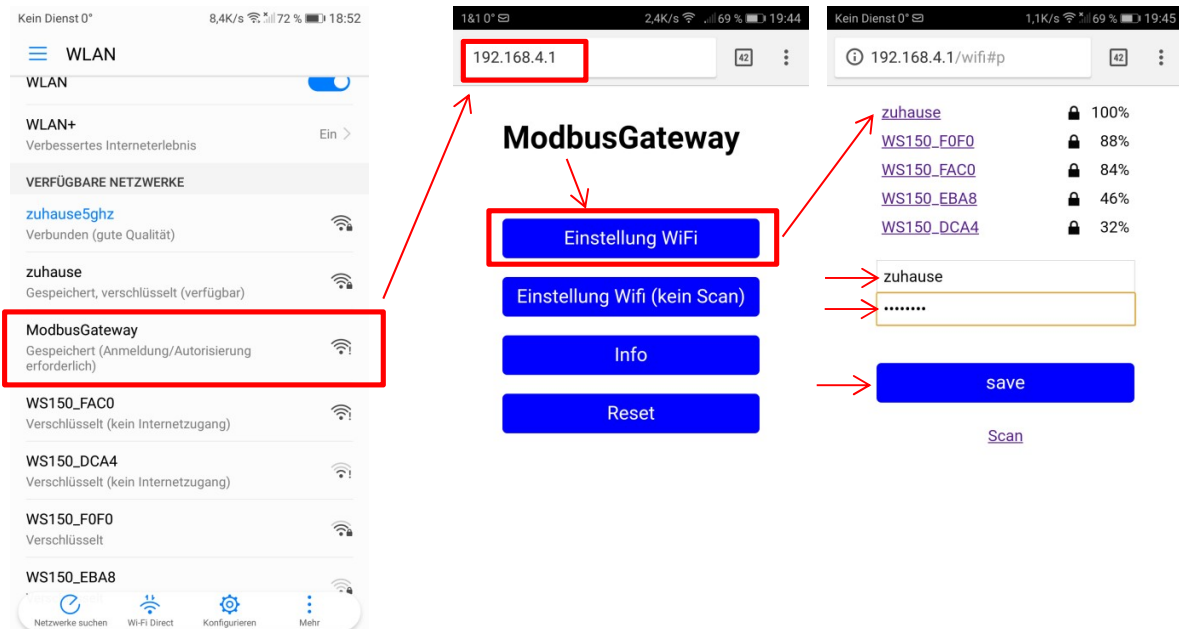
Kein Dienst 0° 8,4K/s 72 % 18:52

WLAN

WLAN

WLAN+
Verbessertes Interneterlebnis
Ein

VERFÜGBARE NETZWERKE

zuhause5ghz
Verbunden (gute Qualität)

zuhause
Gespeichert, verschlüsselt (verfügbar)

ModbusGateway
Gespeichert (Anmeldung/Autorisierung erforderlich)

WS150_FAC0
Verschlüsselt (kein Internetzugang)

WS150_DCA4
Verschlüsselt (kein Internetzugang)

WS150_F0F0
Verschlüsselt

WS150_EBA8

Netzwerke suchen
Wi-Fi Direct
Konfigurieren
Mehr

1&1 0° 2,4K/s 69 % 19:44

192.168.4.1
42

ModbusGateway

Einstellung WiFi

Einstellung Wifi (kein Scan)

Info

Reset

Kein Dienst 0° 1,1K/s 69 % 19:45

192.168.4.1/wifi#p
42

| | |
|---|---|
| zuhause | 100% |
| WS150_F0F0 | 88% |
| WS150_FAC0 | 84% |
| WS150_EBA8 | 46% |
| WS150_DCA4 | 32% |

zuhause
••••••••

save

Scan